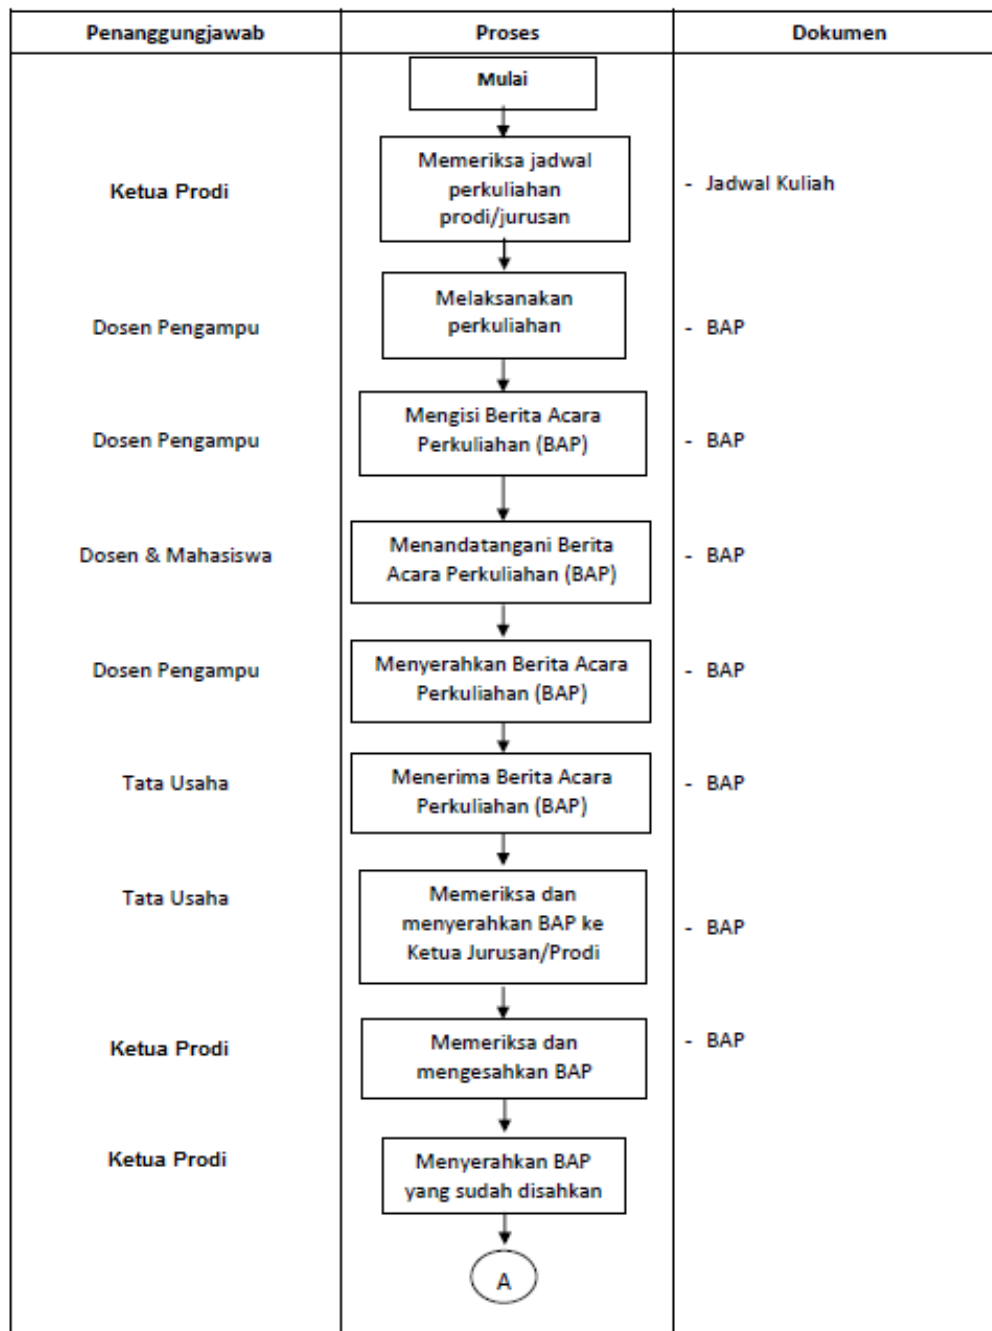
| Penanggungjawab | Proses | Dokumen |
|---|---|---|
| | Mulai | |
| Ketua Prodi | Memeriksa jadwal perkuliahan prodi/jurusan | - Jadwal Kuliah |
| Dosen Pengampu | Melaksanakan perkuliahan | - BAP |
| Dosen Pengampu | Mengisi Berita Acara Perkuliahan (BAP) | - BAP |
| Dosen & Mahasiswa | Menandatangani Berita Acara Perkuliahan (BAP) | - BAP |
| Dosen Pengampu | Menyerahkan Berita Acara Perkuliahan (BAP) | - BAP |
| Tata Usaha | Menerima Berita Acara Perkuliahan (BAP) | - BAP |
| Tata Usaha | Memeriksa dan menyerahkan BAP ke Ketua Jurusan/Prodi | - BAP |
| Ketua Prodi | Memeriksa dan mengesahkan BAP | - BAP |
| Ketua Prodi | Menyerahkan BAP yang sudah disahkan | |
| | A | |